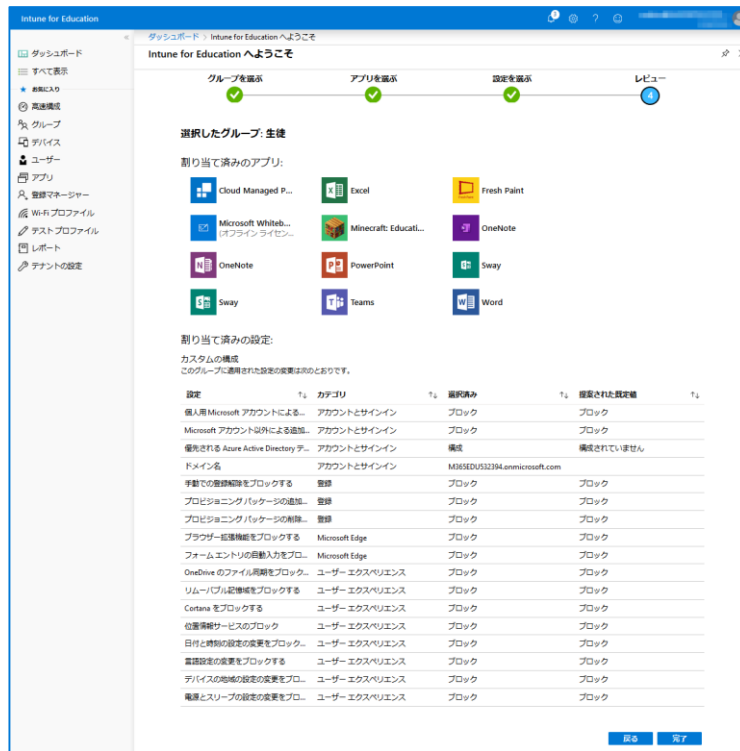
Intune for Education

ダッシュボード > Intune for Education へようこそ

Intune for Education へようこそ

ダッシュボード
すべて表示
お気に入り
高速構成
グループ
デバイス
ユーザー
アプリ
登録マネージャー
Wi-Fi プロファイル
テスト プロファイル
レポート
テナントの設定

グループを選ぶ
アプリを選ぶ
設定を選ぶ
レビュー
4

選択したグループ: 生徒

割り当て済みのアプリ:

Cloud Managed P...
Excel
Fresh Paint
Microsoft Whiteb... (オフライン ライセン...
Minecraft: Educati...
OneNote
OneNote
PowerPoint
Sway
Sway
Teams
Word

割り当て済みの設定:

カスタムの構成
このグループに適用された設定の変更は次のとおりです。

| 設定 | カテゴリ | 選択済み | 推奨された既定値 |
|---|---|---|---|
| 個人用 Microsoft アカウントによる... | アカウントとサインイン | ブロック | ブロック |
| Microsoft アカウント以外による追加... | アカウントとサインイン | ブロック | ブロック |
| 優先される Azure Active Directory テ... | アカウントとサインイン | 構成 | 構成されていません |
| ドメイン名 | アカウントとサインイン | M365EDU532394.onmicrosoft.com | |
| 手動での登録解除をブロックする | 登録 | ブロック | ブロック |
| プロビジョニング パッケージの追加... | 登録 | ブロック | ブロック |
| プロビジョニング パッケージの削除... | 登録 | ブロック | ブロック |
| ブラウザー拡張機能をブロックする | Microsoft Edge | ブロック | ブロック |
| フォーム エントリの自動入力をブロ... | Microsoft Edge | ブロック | ブロック |
| OneDrive のファイル同期をブロック... | ユーザー エクスペリエンス | ブロック | ブロック |
| リムーバブル記憶域をブロックする | ユーザー エクスペリエンス | ブロック | ブロック |
| Cortana をブロックする | ユーザー エクスペリエンス | ブロック | ブロック |
| 位置情報サービスのブロック | ユーザー エクスペリエンス | ブロック | ブロック |
| 日付と時刻の設定の変更をブロック... | ユーザー エクスペリエンス | ブロック | ブロック |
| 言語設定の変更をブロックする | ユーザー エクスペリエンス | ブロック | ブロック |
| デバイスの地域の設定の変更をブロ... | ユーザー エクスペリエンス | ブロック | ブロック |
| 電源とスリープの設定の変更をブロ... | ユーザー エクスペリエンス | ブロック | ブロック |

戻る
完了